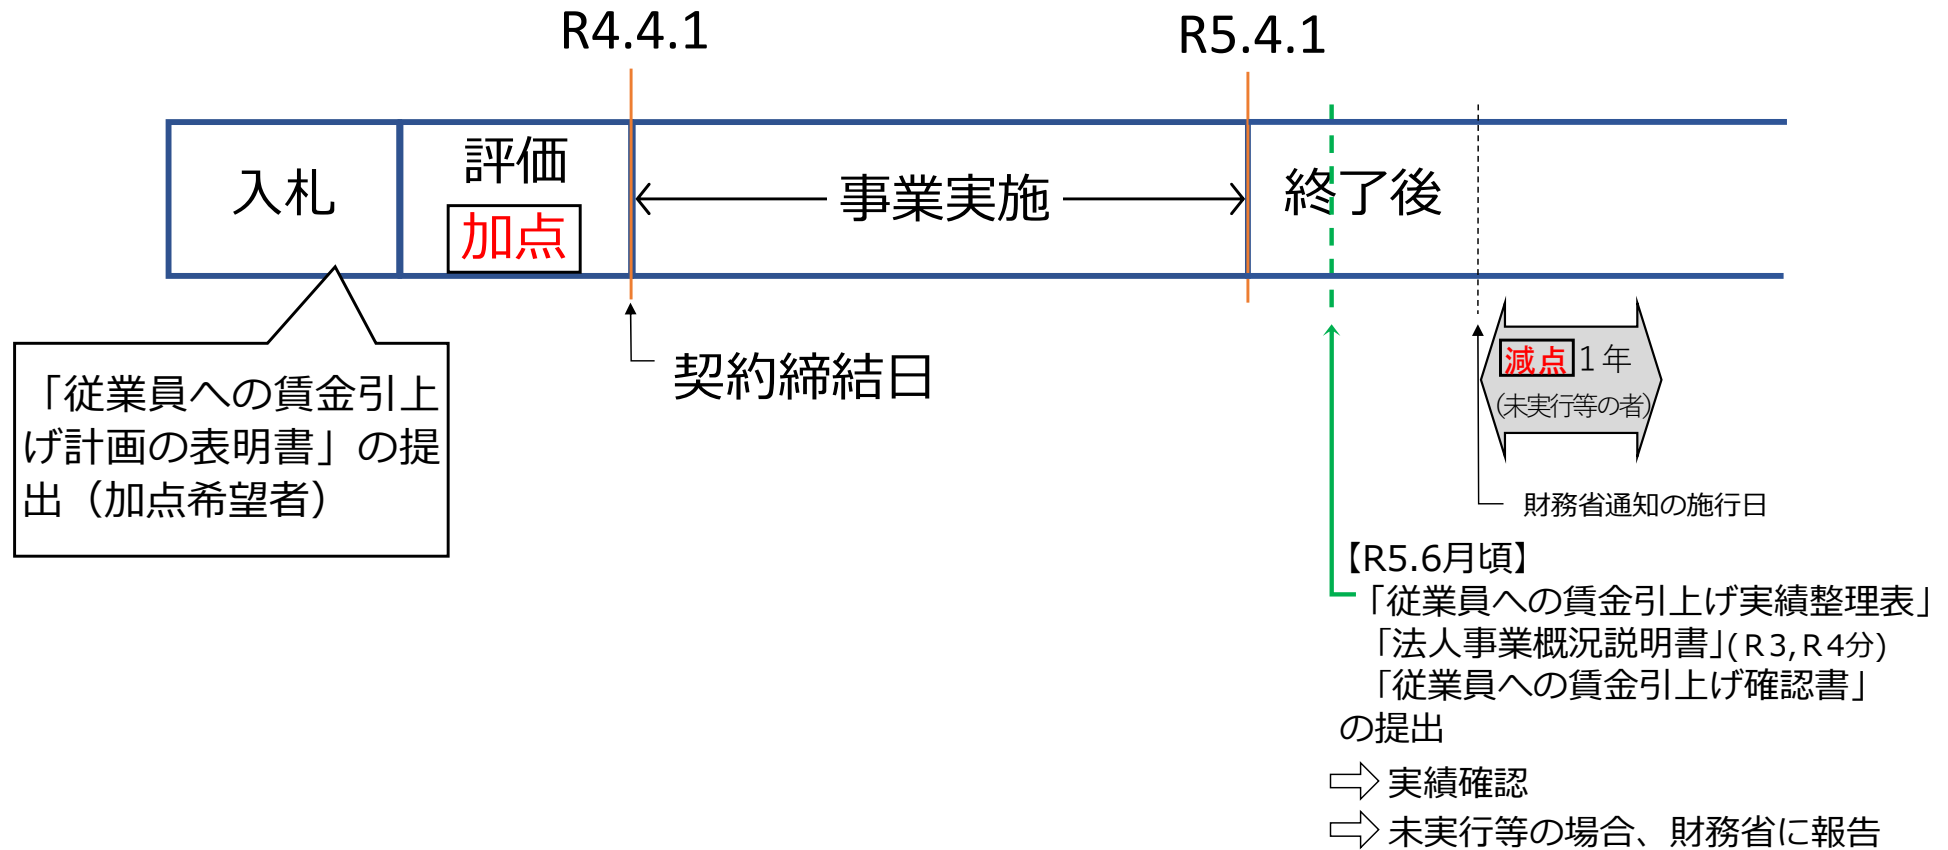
R4.4.1

R5.4.1

入札

評価

加点

事業実施

終了後

「従業員への賃金引上げ計画の表明書」の提出（加点希望者）

契約締結日

減点 1年

(未実行等の者)

財務省通知の施行日

【R5.6月頃】

「従業員への賃金引上げ実績整理表」
「法人事業概況説明書」(R3, R4分)
「従業員への賃金引上げ確認書」
の提出

実績確認

未実行等の場合、財務省に報告